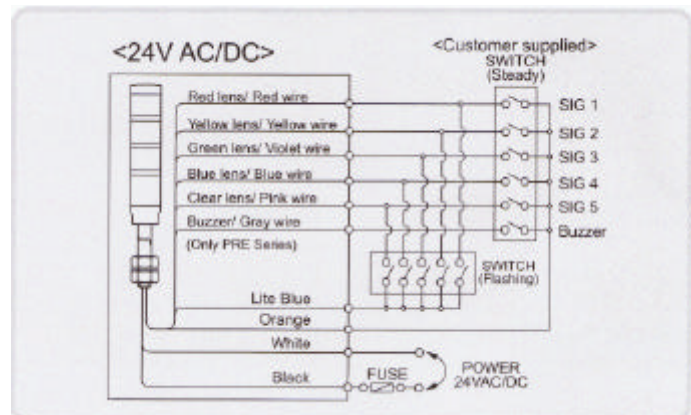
<24V AC/DC>

<Customer supplied>
SWITCH
(Steady)

Red lens/ Red wire
Yellow lens/ Yellow wire
Green lens/ Violet wire
Blue lens/ Blue wire
Clear lens/ Pink wire
Buzzer/ Gray wire
(Only PRE Series)

SIG 1
SIG 2
SIG 3
SIG 4
SIG 5
Buzzer

SWITCH
(Flashing)

Lite Blue
Orange
White
Black

FUSE

POWER
24VAC/DC